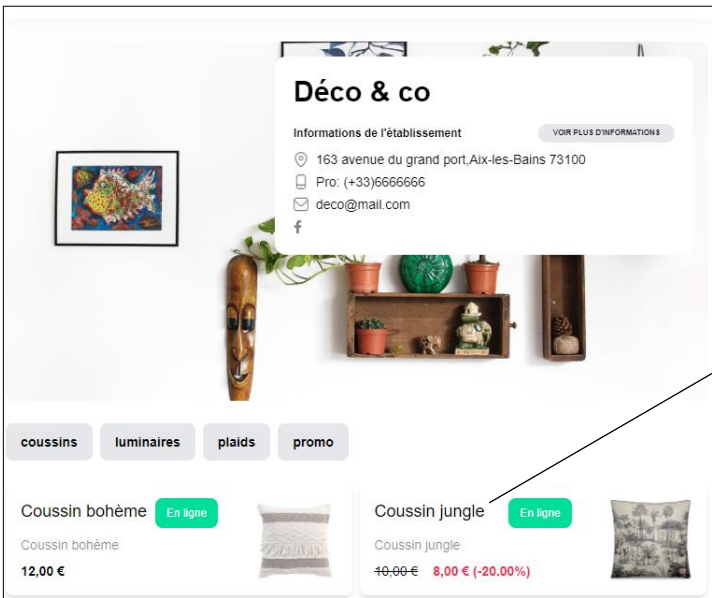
Déco & co

Informations de l'établissement

VOIR PLUS D'INFORMATIONS

163 avenue du grand port,Aix-les-Bains 73100

Pro: (+33)6666666

deco@mail.com

f

coussins

luminaires

plaids

promo

Coussin bohème

En ligne

Coussin bohème

12,00 €

Coussin jungle

En ligne

Coussin jungle

~~10,00 €~~ 8,00 € (-20.00%)